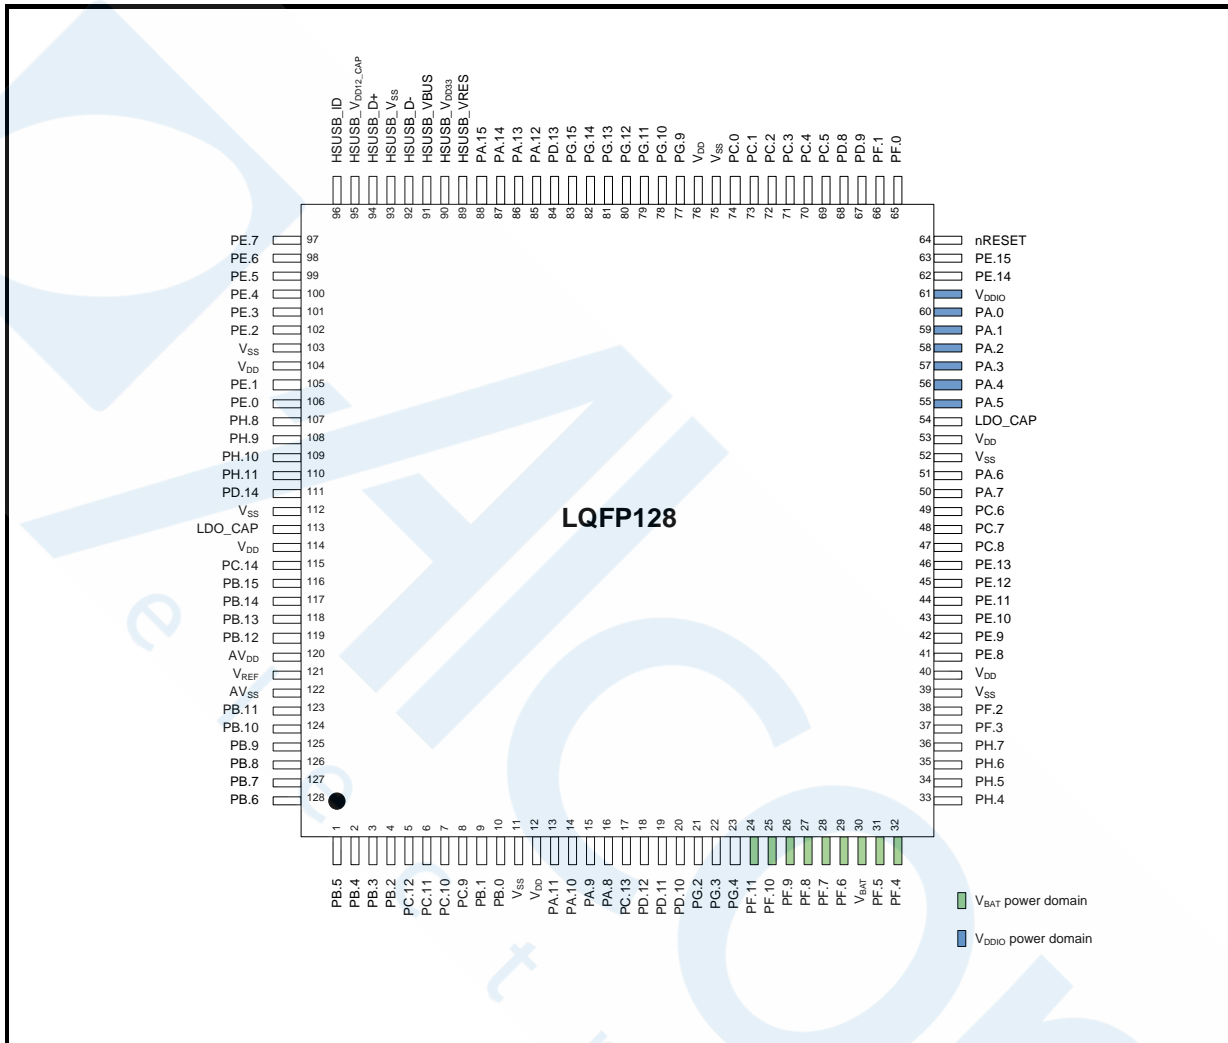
HSUSB_ID
HSUSB_$V_{DD12\_CAP}$
HSUSB_D+
HSUSB_$V_{SS}$
HSUSB_D-
HSUSB_VBUS
HSUSB_$V_{DD33}$
HSUSB_VRES
PA.15
PA.14
PA.13
PA.12
PD.13
PG.15
PG.14
PG.13
PG.12
PG.11
PG.10
PG.9
$V_{DD}$
$V_{SS}$
PC.0
PC.1
PC.2
PC.3
PC.4
PC.5
PD.8
PD.9
PF.1
PF.0

96 95 94 93 92 91 90 89 88 87 86 85 84 83 82 81 80 79 78 77 76 75 74 73 72 71 70 69 68 67 66 65

PE.7 97
PE.6 98
PE.5 99
PE.4 100
PE.3 101
PE.2 102
$V_{SS}$ 103
$V_{DD}$ 104
PE.1 105
PE.0 106
PH.8 107
PH.9 108
PH.10 109
PH.11 110
PD.14 111
$V_{SS}$ 112
LDO_CAP 113
$V_{DD}$ 114
PC.14 115
PB.15 116
PB.14 117
PB.13 118
PB.12 119
$AV_{DD}$ 120
$V_{REF}$ 121
$AV_{SS}$ 122
PB.11 123
PB.10 124
PB.9 125
PB.8 126
PB.7 127
PB.6 128

LQFP128

64 nRESET
63 PE.15
62 PE.14
61 $V_{DDIO}$
60 PA.0
59 PA.1
58 PA.2
57 PA.3
56 PA.4
55 PA.5
54 LDO_CAP
53 $V_{DD}$
52 $V_{SS}$
51 PA.6
50 PA.7
49 PC.6
48 PC.7
47 PC.8
46 PE.13
45 PE.12
44 PE.11
43 PE.10
42 PE.9
41 PE.8
40 $V_{DD}$
39 $V_{SS}$
38 PF.2
37 PF.3
36 PH.7
35 PH.6
34 PH.5
33 PH.4

1 2 3 4 5 6 7 8 9 10 11 12 13 14 15 16 17 18 19 20 21 22 23 24 25 26 27 28 29 30 31 32

PB.5
PB.4
PB.3
PB.2
PC.12
PC.11
PC.10
PC.9
PB.1
PB.0
$V_{SS}$
$V_{DD}$
PA.11
PA.10
PA.9
PA.8
PC.13
PD.12
PD.11
PD.10
PG.2
PG.3
PG.4
PF.11
PF.10
PF.9
PF.8
PF.7
PF.6
$V_{BAT}$
PF.5
PF.4

$V_{BAT}$ power domain
$V_{DDIO}$ power domain